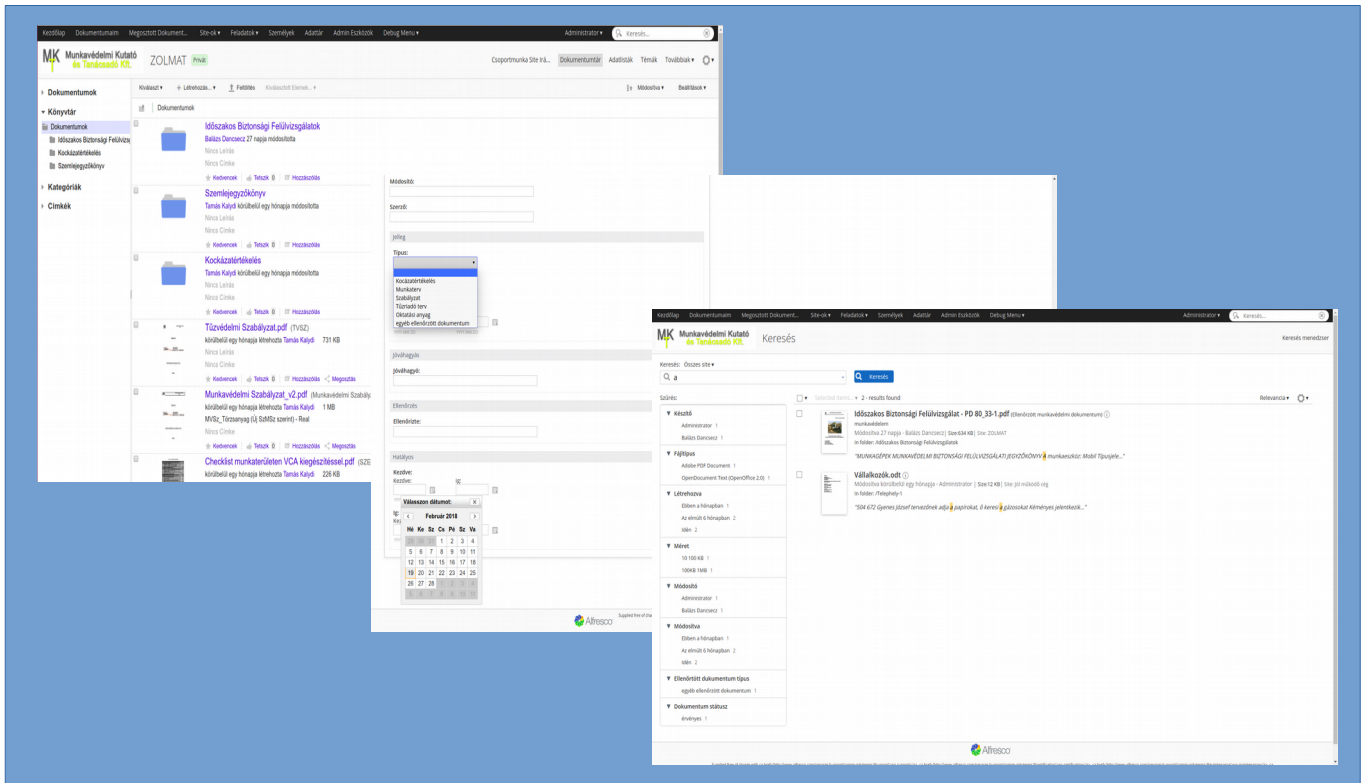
Kezdőlap Dokumentumaim Megosztott Dokumentumok Site-ok ▾ Feladatok ▾ Személyek Adattár Admin Eszközök Debug Menu ▾ Administrator ▾ Keresés...

MK Munkavédelmi Kutató és Tanácsadó Kft. ZOLMAT Privát

Csoportmunka Site Irá... Dokumentumtár Adatlisták Témák Továbbiak ▾

Dokumentumok
Könyvtár
Dokumentumok
Időszakos Biztonsági Felülvizsg
Kockázatértékelés
Szemlejegyzőkönyv
Kategóriák
Címkék

Kiválaszt ▾ Létrehozás... ▾ Feltöltés Kiválasztott Elemek... ▾ Módosítva ▾ Beállítások ▾

Dokumentumok

Időszakos Biztonsági Felülvizsgálatok
Balázs Dancsecz 27 napja módosította
Nincs Leírás
Nincs Címke
Kedvencek | Tetszik 0 | Hozzászólás

Szemlejegyzőkönyv
Tamás Kalydi körülbelül egy hónapja módosította
Nincs Leírás
Nincs Címke
Kedvencek | Tetszik 0 | Hozzászólás

Kockázatértékelés
Tamás Kalydi körülbelül egy hónapja módosította
Nincs Leírás
Nincs Címke
Kedvencek | Tetszik 0 | Hozzászólás

Tűzvédelmi Szabályzat.pdf (TVSZ)
körülbelül egy hónapja létrehozta Tamás Kalydi 731 KB
Nincs Leírás
Nincs Címke
Kedvencek | Tetszik 0 | Hozzászólás Megosztás

Munkavédelmi Szabályzat_v2.pdf (Munkavédelmi Szabály...
körülbelül egy hónapja létrehozta Tamás Kalydi 1 MB
MVSz_Törzsanyag (Új SzMSz szerint) - Real
Nincs Címke
Kedvencek | Tetszik 0 | Hozzászólás Megosztás

Checklist munkaterületen VCA kiegészítéssel.pdf (SZE...
körülbelül egy hónapja létrehozta Tamás Kalydi 226 KB

Módosító:
Szerző:
Jelleg
Típus:
Kockázatértékelés
Munkaterv
Szabályzat
Tűzriadó terv
Oktatási anyag
egyéb ellenőrzött dokumentum
Jóváhagyás
Jóváhagyó:
Ellenőrzés
Ellenőrizte:
Hatályos
Kezdve:
Kezdve:
Válasszon dátumot:
Február 2018
| Hé | Ke | Sz | Cs | Pé | Sz | Va |
|---|---|---|---|---|---|---|
| 29 | 30 | 31 | 1 | 2 | 3 | 4 |
| 5 | 6 | 7 | 8 | 9 | 10 | 11 |
| 12 | 13 | 14 | 15 | 16 | 17 | 18 |
| 19 | 20 | 21 | 22 | 23 | 24 | 25 |
| 26 | 27 | 28 | 1 | 2 | 3 | 4 |
| 5 | 6 | 7 | 8 | 9 | 10 | 11 |

Alfresco

Kezdőlap Dokumentumaim Megosztott Dokument... Site-ok ▾ Feladatok ▾ Személyek Adattár Admin Eszközök Debug Menu ▾ Administrator ▾ Keresés...

MK Munkavédelmi Kutató és Tanácsadó Kft. Keresés Keresés menedzser

Keresés: Összes site ▾
a
Keresés

Szűrés:
Készítő
Administrator 1
Balázs Dancsecz 1
Fájltípus
Adobe PDF Document 1
OpenDocument Text (OpenOffice 2.0) 1
Létrehozva
Elmúlt a hónapban 1
Az elmúlt 6 hónapban 2
Idén 2
Méret
10-100 KB 1
100KB-1MB 1
Módosító
Administrator 1
Balázs Dancsecz 1
Módosítva
Elmúlt a hónapban 1
Az elmúlt 6 hónapban 2
Idén 2
Ellenőrzött dukumentum típus
egyéb ellenőrzött dokumentum 1
Dokumentum státusz
érvényes 1

Selected Items... ▾ 2 - results found Relevancia ▾

Időszakos Biztonsági Felülvizsgálat - PD 80_33-1.pdf (Ellenőrzött munkavédelmi dokumentum)
munkavédelem
Módosítva 27 napja - Balázs Dancsecz | Size:634 KB | Site: ZOLMAT
In folder: /Időszakos Biztonsági Felülvizsgálatok
"MUNKAGÉPEK MUNKAVÉDELMI BIZTONSÁGI FELÜLVIZSGÁLATI JEGYZŐKÖNYV a munkaeszköz: Mobil Típusjele..."

Vállalkozók.odt
Módosítva körülbelül egy hónapja - Administrator | Size:12 KB | Site: Jól működő cég
In folder: /Telephely-1
"504 672 Gyenes József tervezőnek adja a papírokat, ő keresi a gázosokat Kéményes jelentkezik..."

Alfresco